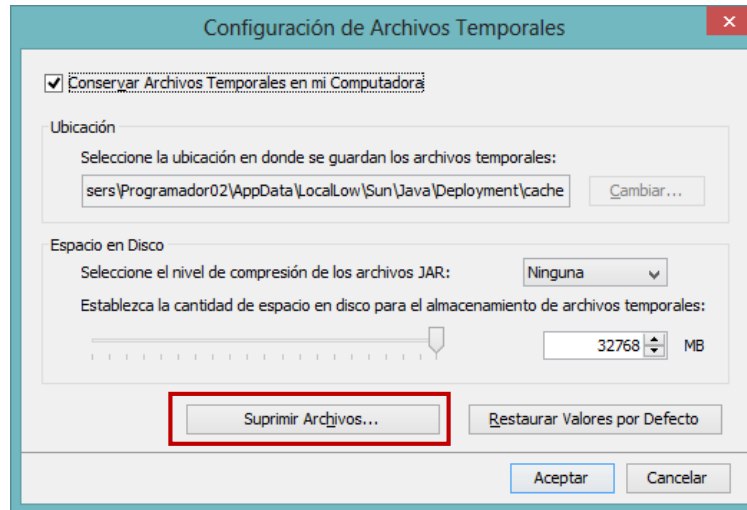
Configuración de Archivos Temporales

Conservar Archivos Temporales en mi Computadora

Ubicación

Seleccione la ubicación en donde se guardan los archivos temporales:

sers\Programador02\AppData\LocalLow\Sun\Java\Deployment\cache

Cambiar...

Espacio en Disco

Seleccione el nivel de compresión de los archivos JAR:

Ninguna

Establezca la cantidad de espacio en disco para el almacenamiento de archivos temporales:

32768

MB

Suprimir Archivos...

Restaurar Valores por Defecto

Aceptar

Cancelar